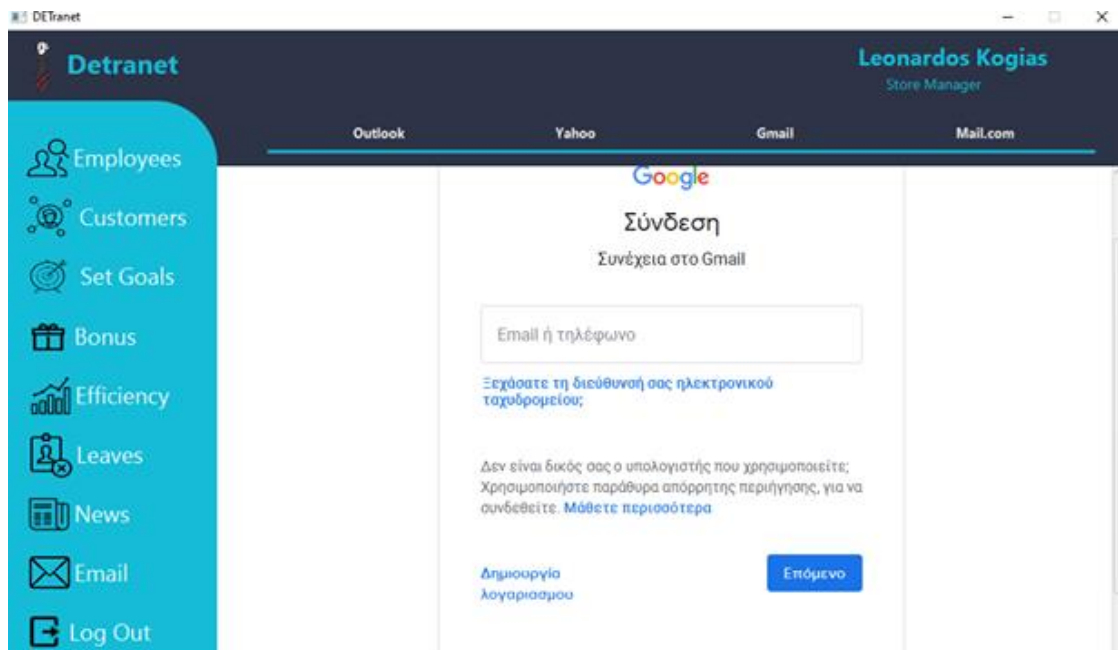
DETranet

Detranet

Leonardos Kogias
Store Manager

Outlook
Yahoo
Gmail
Mail.com

Employees
Customers
Set Goals
Bonus
Efficiency
Leaves
News
Email
Log Out

Google

Σύνδεση

Συνέχεια στο Gmail

Email ή τηλέφωνο

Ξεχάσατε τη διεύθυνσή σας ηλεκτρονικού ταχυδρομείου;

Δεν είναι δικός σας ο υπολογιστής που χρησιμοποιείτε; Χρησιμοποιήστε παράθυρα απόρρητης περιήγησης, για να συνδεθείτε. Μάθετε περισσότερα

Δημιουργία λογαριασμού

Επόμενο